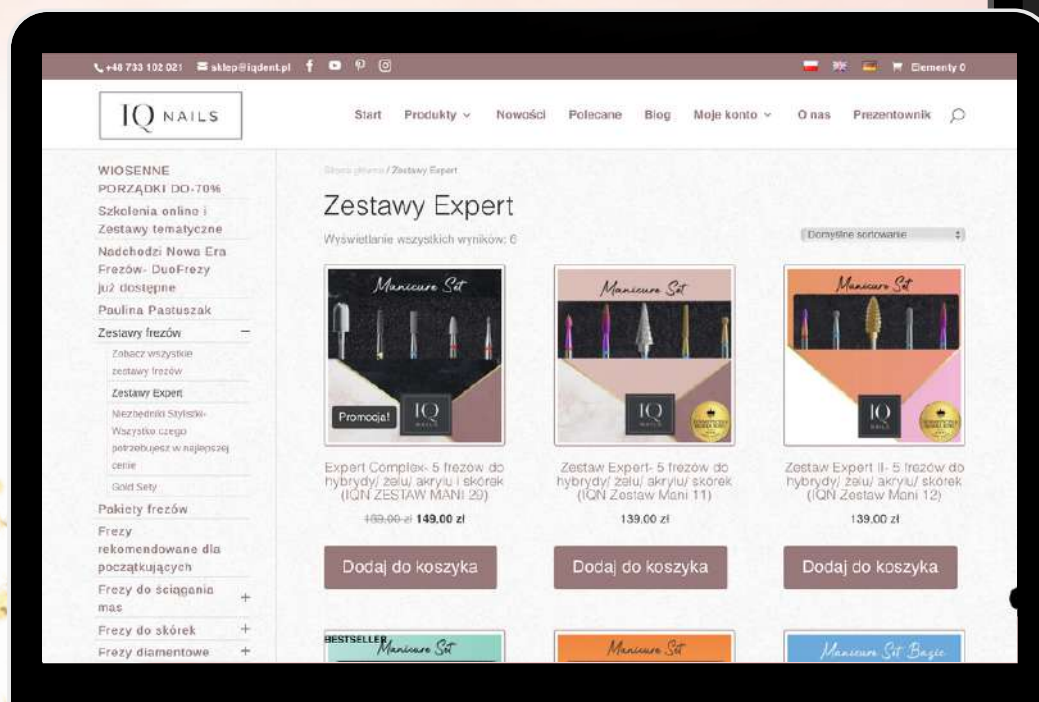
+48 733 102 021 sklep@iqdent.pl Elementy 0

IQ NAILS

Start Produkty Nowości Polecane Blog Moje konto O nas Prezentownik

WIOSENNE PORZĄDKI DO-70%
Szkolenia online i Zestawy tematyczne
Nadchodzi Nowa Era Frezów- DuoFrezy już dostępne
Paulina Pastuszak
Zestawy frezów
Zobacz wszystkie zestawy frezów
Zestawy Expert
Niezbędniki Stylistki- Wszystko czego potrzebujesz w najlepszej cenie
Gold Sety
Pakiety frezów
Frezy rekomendowane dla początkujących
Frezy do ściągania mas
Frezy do skórek
Frezy diamentowe

Strona główna / Zestawy Expert

Zestawy Expert

Wyświetlanie wszystkich wyników: 6

Domyślne sortowanie

Manicure Set
Promocja!
IQ NAILS
Expert Complex- 5 frezów do hybrydy/ żelu/ akrylu i skórek (IQN ZESTAW MANI 29)
~~169,00 zł~~ 149,00 zł
Dodaj do koszyka

Manicure Set
IQ NAILS
Zestaw Expert- 5 frezów do hybrydy/ żelu/ akrylu/ skórek (IQN Zestaw Mani 11)
139,00 zł
Dodaj do koszyka

Manicure Set
IQ NAILS
Zestaw Expert II- 5 frezów do hybrydy/ żelu/ akrylu/ skórek (IQN Zestaw Mani 12)
139,00 zł
Dodaj do koszyka

BESTSELLER Manicure Set
Manicure Set
Manicure Set Basic